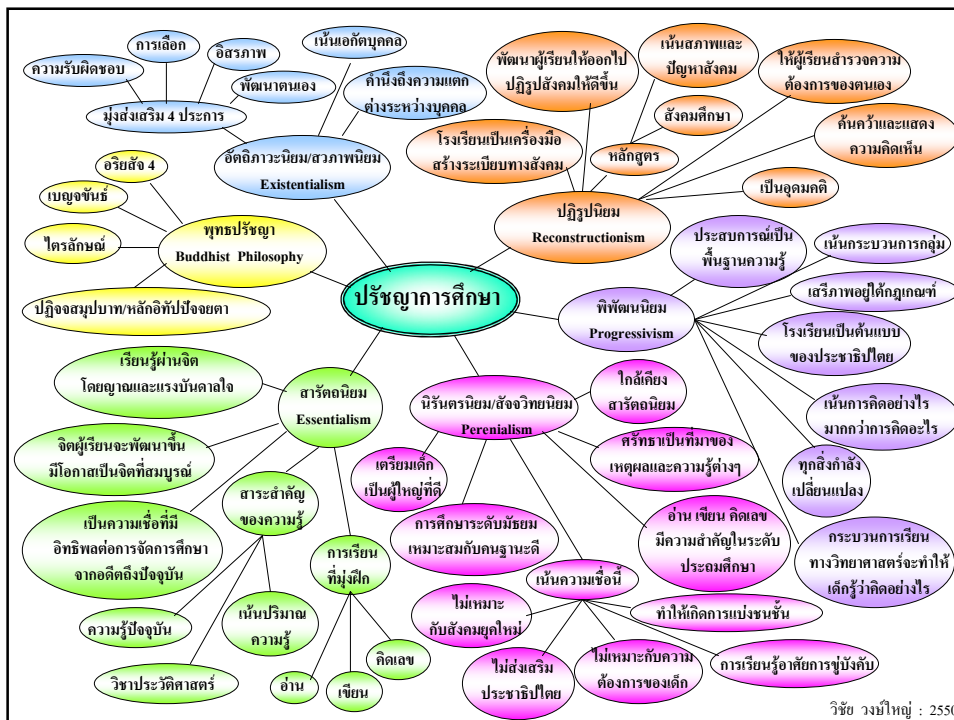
ปรัชญาการศึกษา

อัตถิภาวะนิยม/สวภาพนิยม
Existentialism

มุ่งส่งเสริม 4 ประการ

ความรับผิดชอบ

การเลือก

อิสรภาพ

พัฒนาตนเอง

เน้นเอกัตบุคคล

คำนึงถึงความแตกต่างระหว่างบุคคล

พุทธปรัชญา
Buddhist Philosophy

อริยสัจ 4

เบญจขันธ์

ไตรลักษณ์

ปฏิจจสมุปบาท/หลักอิทัปปัจจยตา

ปฏิรูปนิยม
Reconstructionism

พัฒนาผู้เรียนให้ออกไปปฏิรูปสังคมให้ดีขึ้น

เน้นสภาพและปัญหาสังคม

ให้ผู้เรียนสำรวจความต้องการของตนเอง

ค้นคว้าและแสดงความคิดเห็น

โรงเรียนเป็นเครื่องมือสร้างระเบียบทางสังคม

สังคมศึกษา

หลักสูตร

เป็นอุดมคติ

พิพัฒนนิยม
Progressivism

ประสบการณ์เป็นพื้นฐานความรู้

เน้นกระบวนการกลุ่ม

เสรีภาพอยู่ใต้กฎเกณฑ์

โรงเรียนเป็นต้นแบบของประชาธิปไตย

เน้นการคิดอย่างไรมากกว่าการคิดอะไร

ทุกสิ่งกำลังเปลี่ยนแปลง

กระบวนการเรียนทางวิทยาศาสตร์จะทำให้เด็กรู้ว่าคิดอย่างไร

สารัตถนิยม
Essentialism

เรียนรู้ผ่านจิตโดยญาณและแรงบันดาลใจ

จิตผู้เรียนจะพัฒนาขึ้นมีโอกาสเป็นจิตที่สมบูรณ์

เป็นความเชื่อที่มีอิทธิพลต่อการจัดการศึกษาจากอดีตถึงปัจจุบัน

สาระสำคัญของความรู้

ความรู้ปัจจุบัน

เน้นปริมาณความรู้

วิชาประวัติศาสตร์

การเรียนที่มุ่งฝึก

อ่าน

เขียน

คิดเลข

นิรันตรนิยม/สัจจวิทยนิยม
Perenialism

ใกล้เคียงสารัตถนิยม

ศรัทธาเป็นที่มาของเหตุผลและความรู้ต่างๆ

เตรียมเด็กเป็นผู้ใหญ่ที่ดี

การศึกษาระดับมัธยมเหมาะสมกับคนฐานะดี

อ่าน เขียน คิดเลข มีความสำคัญในระดับประถมศึกษา

เน้นความเชื่อนี้

ไม่เหมาะกับสังคมยุคใหม่

ทำให้เกิดการแบ่งชนชั้น

ไม่ส่งเสริมประชาธิปไตย

ไม่เหมาะกับความต้องการของเด็ก

การเรียนรู้อาศัยการขู่บังคับ

วิชัย วงษ์ใหญ่ : 255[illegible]